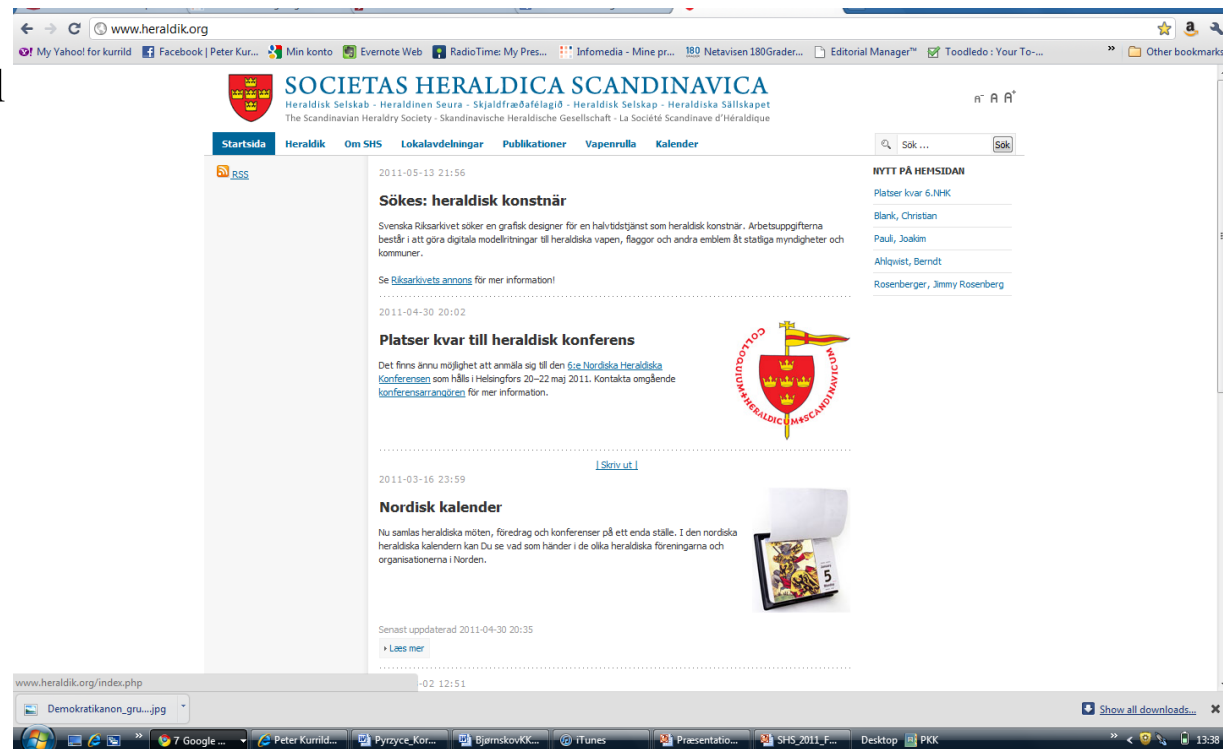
www.heraldik.org

My Yahoo! for kurrild | Facebook | Peter Kur... | Min konto | Evernote Web | RadioTime: My Pres... | Infomedia - Mine pr... | Netavisen 180Grader... | Editorial Manager™ | Toodledo : Your To-... | » | Other bookmarks

SOCIETAS HERALDICA SCANDINAVICA
Heraldisk Selskab - Heraldinen Seura - Skjaldfræðafélagið - Heraldisk Selskap - Heraldiska Sällskapet
The Scandinavian Heraldry Society - Skandinavische Heraldische Gesellschaft - La Société Scandinave d'Héraldique

A A A

Startsida | Heraldik | Om SHS | Lokalavdelningar | Publikationer | Vapenrulla | Kalender

Sök ... | Sök

RSS

2011-05-13 21:56

Sökes: heraldisk konstnär

Svenska Riksarkivet söker en grafisk designer för en halvtidstjänst som heraldisk konstnär. Arbetsuppgifterna består i att göra digitala modellritningar till heraldiska vapen, flaggor och andra emblem åt statliga myndigheter och kommuner.

Se Riksarkivets annons för mer information!

2011-04-30 20:02

Platser kvar till heraldisk konferens

Det finns ännu möjlighet att anmäla sig till den 6:e Nordiska Heraldiska Konferensen som hålls i Helsingfors 20–22 maj 2011. Kontakta omgående konferensarrangören för mer information.

COLLOQUIUM HERALDICUM SCANDINAVICUM

| Skriv ut |

2011-03-16 23:59

Nordisk kalender

Nu samlas heraldiska möten, föredrag och konferenser på ett enda ställe. I den nordiska heraldiska kalendern kan Du se vad som händer i de olika heraldiska föreningarna och organisationerna i Norden.

5

Senast uppdaterad 2011-04-30 20:35

Læs mer

-02 12:51

NYTT PÅ HEMSIDAN

Platser kvar 6.NHK

Blank, Christian

Pauli, Joakim

Ahlqwist, Berndt

Rosenberger, Jimmy Rosenberg

www.heraldik.org/index.php

Demokratikanon_gru....jpg

Show all downloads...

7 Google ... | Peter Kurrild... | Pyrzyce_Kor... | BjørnskovKK... | iTunes | Præsentatio... | SHS_2011_F... | Desktop | PKK | 13:38